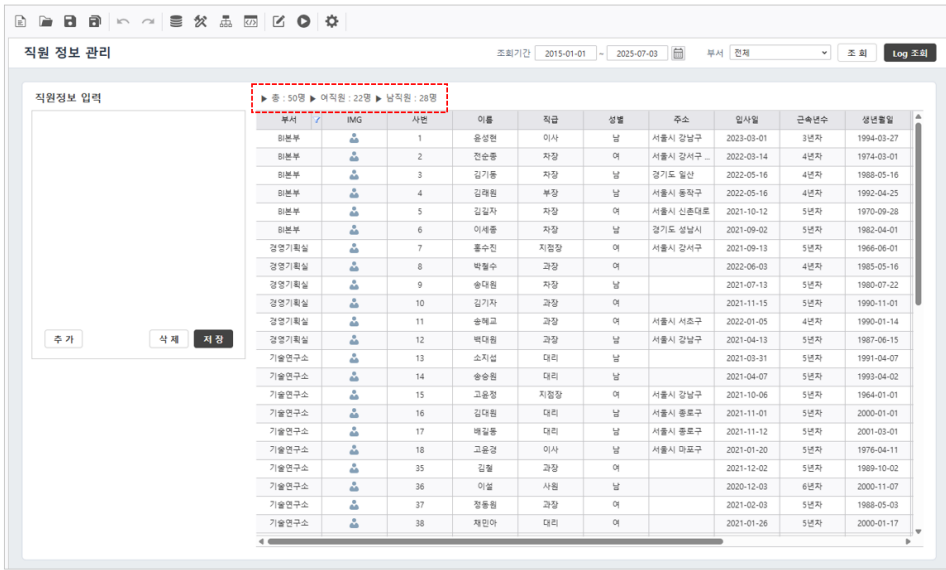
직원 정보 관리

조회기간 2015-01-01 ~ 2025-07-03 부서 전체 조 회 Log 조회

직원정보 입력

추 가 삭 제 저 장

▶ 총 : 50명 ▶ 여직원 : 22명 ▶ 남직원 : 28명

| 부서 | IMG | 사번 | 이름 | 직급 | 성별 | 주소 | 입사일 | 근속년수 | 생년월일 |
|---|---|---|---|---|---|---|---|---|---|
| BI본부 | | 1 | 윤성현 | 이사 | 남 | 서울시 강남구 | 2023-03-01 | 3년차 | 1994-03-27 |
| BI본부 | | 2 | 전순종 | 차장 | 여 | 서울시 강서구 ... | 2022-03-14 | 4년차 | 1974-03-01 |
| BI본부 | | 3 | 김기동 | 차장 | 남 | 경기도 일산 | 2022-05-16 | 4년차 | 1988-05-16 |
| BI본부 | | 4 | 김래원 | 부장 | 남 | 서울시 동작구 | 2022-05-16 | 4년차 | 1992-04-25 |
| BI본부 | | 5 | 김길자 | 차장 | 여 | 서울시 신촌대로 | 2021-10-12 | 5년차 | 1970-09-28 |
| BI본부 | | 6 | 이세종 | 차장 | 남 | 경기도 성남시 | 2021-09-02 | 5년차 | 1982-04-01 |
| 경영기획실 | | 7 | 홍수진 | 지점장 | 여 | 서울시 강서구 | 2021-09-13 | 5년차 | 1966-06-01 |
| 경영기획실 | | 8 | 박철수 | 과장 | 여 | | 2022-06-03 | 4년차 | 1985-05-16 |
| 경영기획실 | | 9 | 송대원 | 차장 | 남 | | 2021-07-13 | 5년차 | 1980-07-22 |
| 경영기획실 | | 10 | 김기자 | 과장 | 여 | | 2021-11-15 | 5년차 | 1990-11-01 |
| 경영기획실 | | 11 | 송혜교 | 과장 | 여 | 서울시 서초구 | 2022-01-05 | 4년차 | 1990-01-14 |
| 경영기획실 | | 12 | 백대원 | 과장 | 남 | 서울시 강남구 | 2021-04-13 | 5년차 | 1987-06-15 |
| 기술연구소 | | 13 | 소지섭 | 대리 | 남 | | 2021-03-31 | 5년차 | 1991-04-07 |
| 기술연구소 | | 14 | 송승원 | 대리 | 남 | | 2021-04-07 | 5년차 | 1993-04-02 |
| 기술연구소 | | 15 | 고윤정 | 지점장 | 여 | 서울시 강남구 | 2021-10-06 | 5년차 | 1964-01-01 |
| 기술연구소 | | 16 | 김대원 | 대리 | 남 | 서울시 종로구 | 2021-11-01 | 5년차 | 2000-01-01 |
| 기술연구소 | | 17 | 배길동 | 대리 | 남 | 서울시 종로구 | 2021-11-12 | 5년차 | 2001-03-01 |
| 기술연구소 | | 18 | 고윤경 | 이사 | 남 | 서울시 마포구 | 2021-01-20 | 5년차 | 1976-04-11 |
| 기술연구소 | | 35 | 김철 | 과장 | 여 | | 2021-12-02 | 5년차 | 1989-10-02 |
| 기술연구소 | | 36 | 이설 | 사원 | 남 | | 2020-12-03 | 6년차 | 2000-11-07 |
| 기술연구소 | | 37 | 정동원 | 과장 | 여 | | 2021-02-03 | 5년차 | 1988-05-03 |
| 기술연구소 | | 38 | 채민아 | 대리 | 여 | | 2021-01-26 | 5년차 | 2000-01-17 |